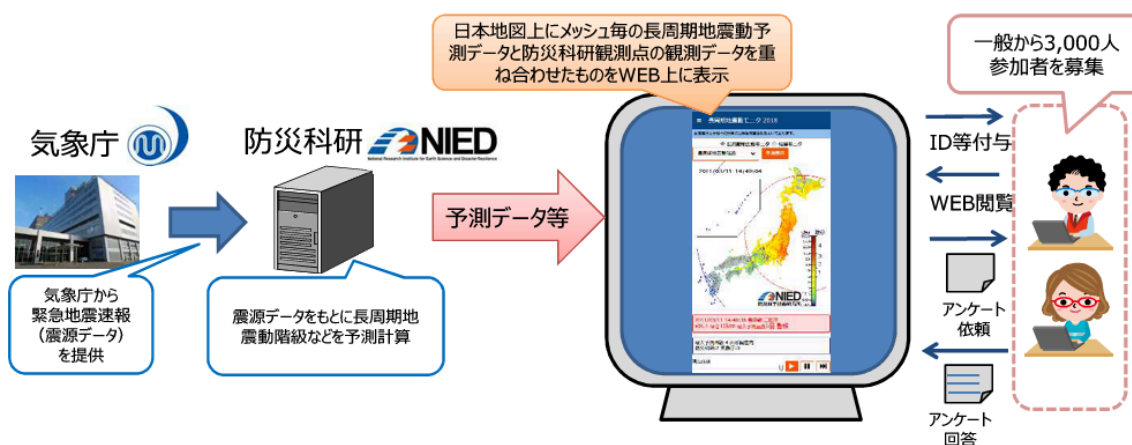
日本地図上にメッシュ毎の長周期地震動予測データと防災科研観測点の観測データを重ね合わせたものをWEB上に表示

一般から3,000人参加者を募集

気象庁

防災科研 NIED

National Research Institute for Earth Science and Disaster Resilience

予測データ等

ID等付与

WEB閲覧

アンケート依頼

アンケート回答

気象庁から緊急地震速報（震源データ）を提供

震源データをもとに長周期地震動階級などを予測計算

2011/03/11 14:49:04

NIED